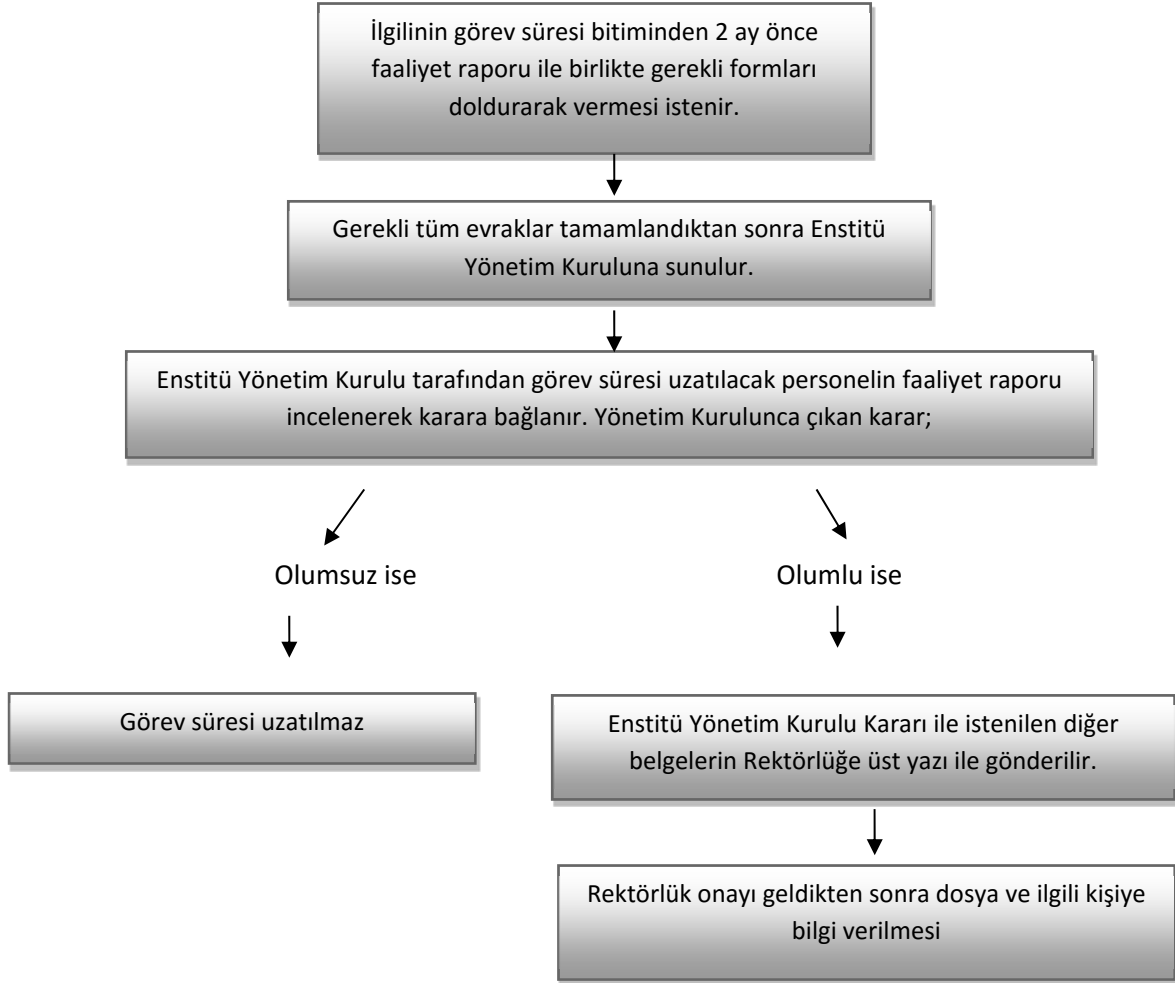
İlgilinin görev süresi bitiminden 2 ay önce faaliyet raporu ile birlikte gerekli formları doldurarak vermesi istenir.

Gerekli tüm evraklar tamamlandıktan sonra Enstitü Yönetim Kuruluna sunulur.

Enstitü Yönetim Kurulu tarafından görev süresi uzatılacak personelin faaliyet raporu incelenerek karara bağlanır. Yönetim Kurulunca çıkan karar;

Olumsuz ise

Görev süresi uzatılmaz

Olumlu ise

Enstitü Yönetim Kurulu Kararı ile istenilen diğer belgelerin Rektörlüğe üst yazı ile gönderilir.

Rektörlük onayı geldikten sonra dosya ve ilgili kişiye bilgi verilmesi